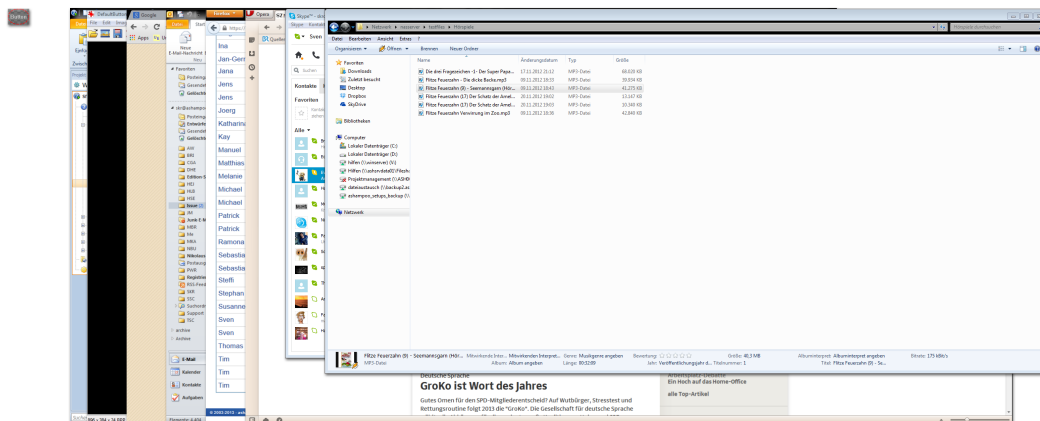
DefaultBottle
File Edit Ima
Google
Apps
Neu
E-Mail-Nachricht
Favoriten
Posteingang
Gesendet
Gelöscht
Posteingang
Entwürfe
Gesendet
Gelöscht
archive
Archive
E-Mail
Kalender
Kontakte
Aufgaben
Ina
Jan-Gerr
Jana
Jens
Jens
Joerg
Katharina
Kay
Manuel
Matthias
Melanie
Michael
Michael
Patrick
Patrick
Ramona
Sebastia
Sebastia
Steffi
Stephan
Susanne
Sven
Sven
Thomas
Tim
Tim
Tim
Opera
Skype
Sven
Suchen
Kontakte
Favoriten
Alle
Netzwerk ▸ nasserver ▸ kaffka ▸ Hörspiele
Datei Bearbeiten Ansicht Extras ?
Organisieren ▾ Öffnen ▾ Brennen Neuer Ordner
Favoriten
Downloads
Zuletzt besucht
Desktop
Dropbox
SkyDrive
Bibliotheken
Computer
Lokaler Datenträger (C:)
Lokaler Datenträger (D:)
Hilfen
Projektmanagement
dateiaustausch
ashampoo_setups_backup
Netzwerk

| Name | Änderungsdatum | Typ | Größe |
|---|---|---|---|
| Die drei Fragezeichen -1- Der Super Papa... | 17.11.2012 21:12 | MP3-Datei | 68.026 KB |
| Flitze Feuerzahn - Die dicke Backe.mp3 | 09.11.2012 18:33 | MP3-Datei | 39.694 KB |
| Flitze Feuerzahn (9) - Seemannsgarn (Hör... | 09.11.2012 18:43 | MP3-Datei | 41.275 KB |
| Flitze Feuerzahn (17) Der Schatz der Amsel... | 20.11.2012 19:02 | MP3-Datei | 13.167 KB |
| Flitze Feuerzahn (17) Der Schatz der Amsel... | 20.11.2012 19:03 | MP3-Datei | 10.348 KB |
| Flitze Feuerzahn Verwirrung im Zoo.mp3 | 09.11.2012 18:36 | MP3-Datei | 42.848 KB |

Flitze Feuerzahn (9) - Seemannsgarn (Hör... Mitwirkende Interpret... Genre: Musikgenre angeben Bewertung: ☆☆☆☆☆ Größe: 40,3 MB Albuminterpret: Albuminterpret angeben Bitrate: 173 kBit/s
MP3-Datei Album: Album angeben Länge: 00:32:09 Jahr: Veröffentlichungsjahr a... Titelnummer: 1 Titel: Flitze Feuerzahn (9) - Se...
Deutsche Sprache
GroKo ist Wort des Jahres
Gutes Omen für den SPD-Mitgliederentscheid? Auf Wutbürger, Stresstest und Rettungsroutine folgt 2013 die "GroKo". Die Gesellschaft für deutsche Sprache
Arbeitsplatz-Debatte
Ein Hoch auf das Home-Office
alle Top-Artikel